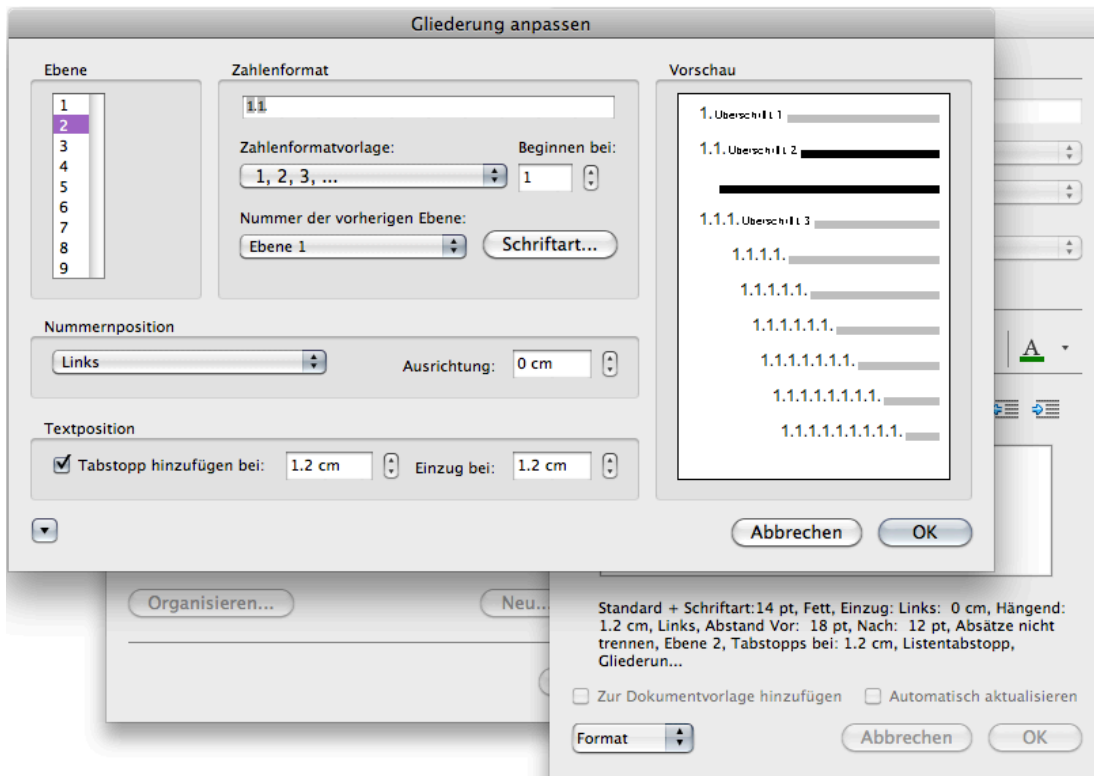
Gliederung anpassen

Ebene
1
2
3
4
5
6
7
8
9

Zahlenformat
1.1.

Zahlenformatvorlage:
1, 2, 3, ...

Beginnen bei:
1

Nummer der vorherigen Ebene:
Ebene 1

Schriftart...

Vorschau
1. Überschrift 1
1.1. Überschrift 2
1.1.1. Überschrift 3
1.1.1.1.
1.1.1.1.1.
1.1.1.1.1.1.
1.1.1.1.1.1.1.
1.1.1.1.1.1.1.1.
1.1.1.1.1.1.1.1.1.

Nummernposition
Links
Ausrichtung: 0 cm

Textposition
Tabstopp hinzufügen bei: 1.2 cm
Einzug bei: 1.2 cm

Abbrechen
OK

Organisieren...
Neu...

Standard + Schriftart:14 pt, Fett, Einzug: Links: 0 cm, Hängend: 1.2 cm, Links, Abstand Vor: 18 pt, Nach: 12 pt, Absätze nicht trennen, Ebene 2, Tabstopps bei: 1.2 cm, Listenabstopp, Gliederun...

Zur Dokumentvorlage hinzufügen
Automatisch aktualisieren

Format
Abbrechen
OK